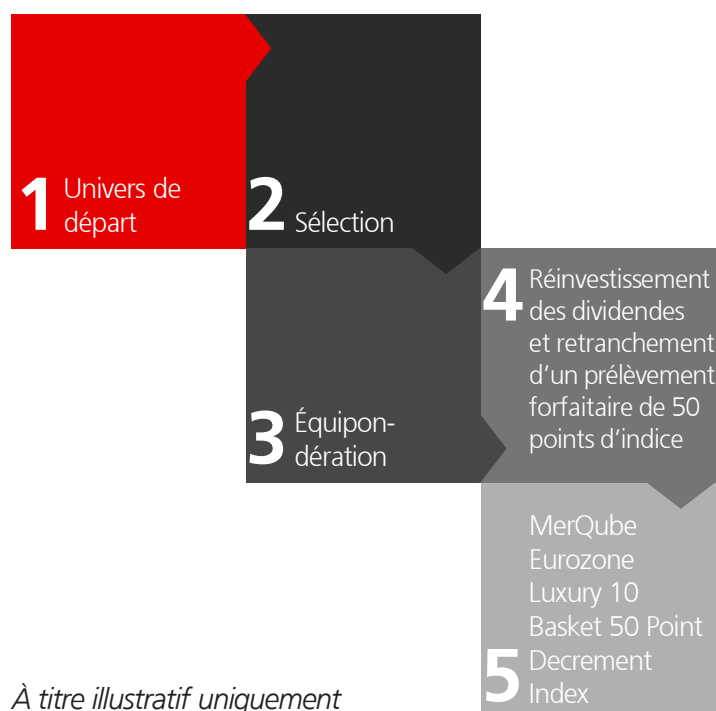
1 Univers de départ

2 Sélection

3 Équipondération

4 Réinvestissement des dividendes et retranchement d’un prélèvement forfaitaire de 50 points d’indice

5 MerQube Eurozone Luxury 10 Basket 50 Point Decrement Index

À titre illustratif uniquement